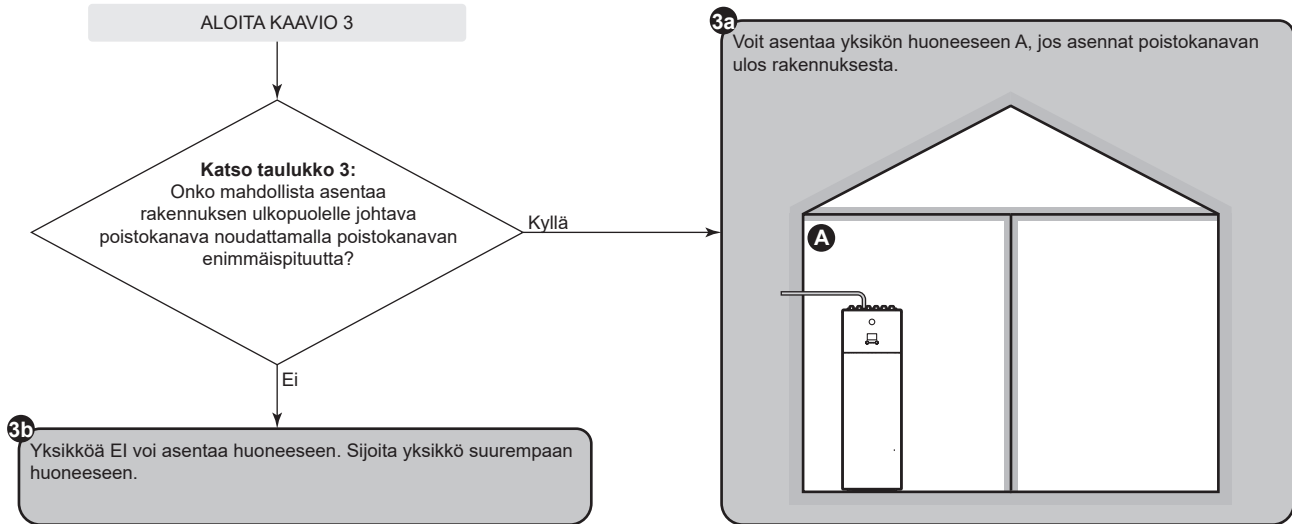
ALOITA KAAVIO 3

**Katso taulukko 3:**
Onko mahdollista asentaa rakennuksen ulkopuolelle johtava poistokanava noudattamalla poistokanavan enimmäispituutta?

Kyllä

Ei

3a
Voit asentaa yksikön huoneeseen A, jos asennat poistokanavan ulos rakennuksesta.

A

3b
Yksikköä EI voi asentaa huoneeseen. Sijoita yksikkö suurempaan huoneeseen.